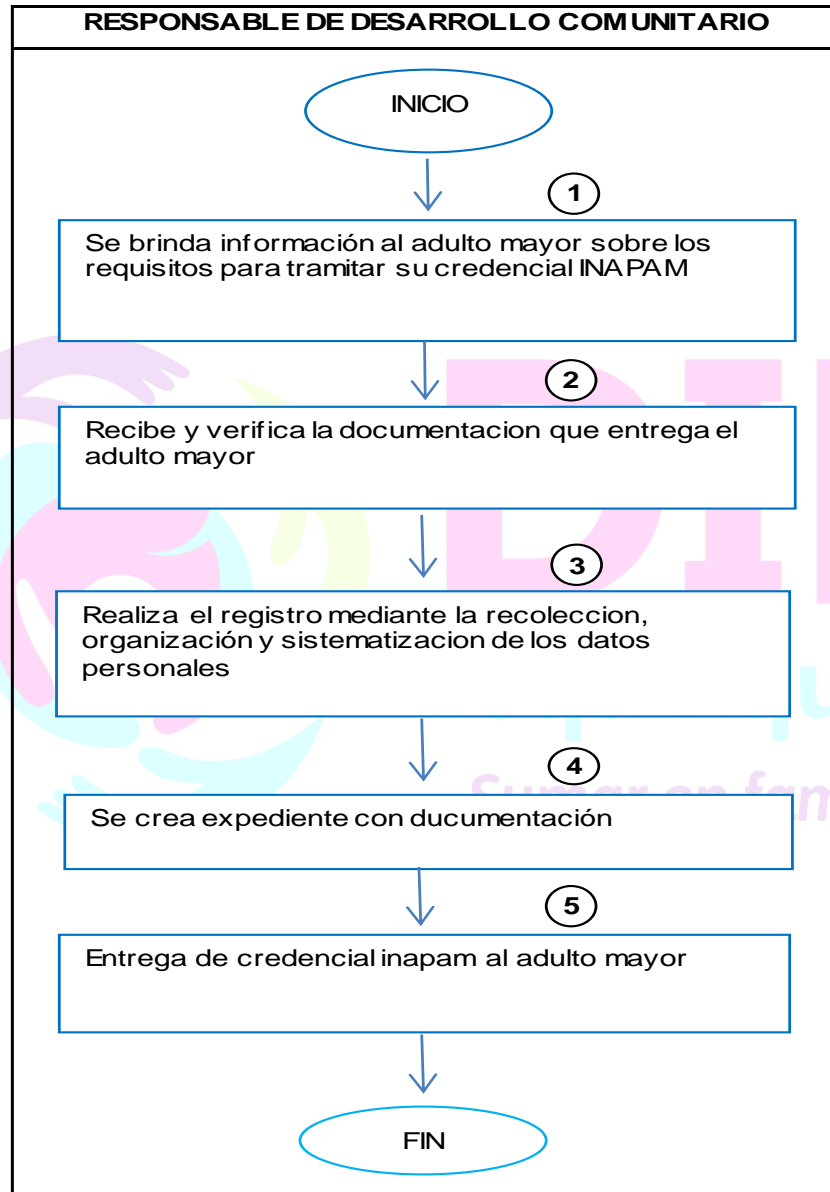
RESPONSABLE DE DESARROLLO COMUNITARIO

INICIO

1

Se brinda información al adulto mayor sobre los requisitos para tramitar su credencial INAPAM

2

Recibe y verifica la documentacion que entrega el adulto mayor

3

Realiza el registro mediante la recoleccion, organización y sistematizacion de los datos personales

4

Se crea expediente con ducumentación

5

Entrega de credencial inapam al adulto mayor

FIN